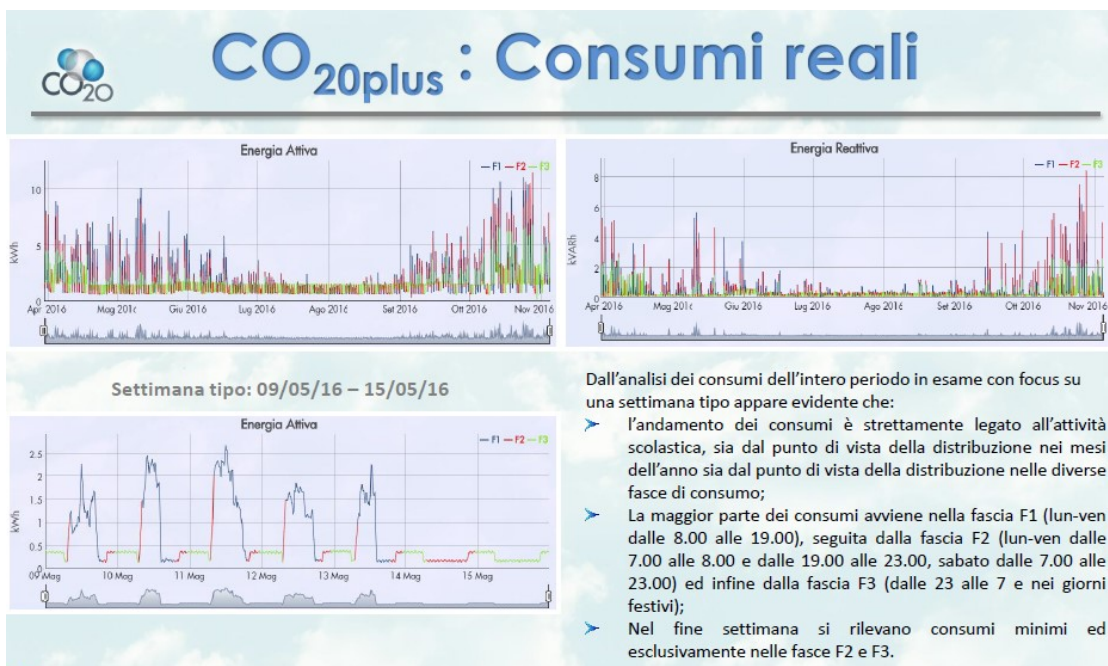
$CO_{20}$

$CO_{20plus}$ : Consumi reali

Energia Attiva

— F1 — F2 — F3

kWh

10

5

0

Apr 2016 Mag 2016 Giu 2016 Lug 2016 Ago 2016 Set 2016 Ott 2016 Nov 2016

Energia Reattiva

— F1 — F2 — F3

kVARh

8

6

4

2

0

Apr 2016 Mag 2016 Giu 2016 Lug 2016 Ago 2016 Set 2016 Ott 2016 Nov 2016

Settimana tipo: 09/05/16 – 15/05/16

Energia Attiva

— F1 — F2 — F3

kWh

2.5

2

1.5

1

0.5

09 Mag 10 Mag 11 Mag 12 Mag 13 Mag 14 Mag 15 Mag

Dall'analisi dei consumi dell'intero periodo in esame con focus su una settimana tipo appare evidente che:

➤ l'andamento dei consumi è strettamente legato all'attività scolastica, sia dal punto di vista della distribuzione nei mesi dell'anno sia dal punto di vista della distribuzione nelle diverse fasce di consumo;

➤ La maggior parte dei consumi avviene nella fascia F1 (lun-ven dalle 8.00 alle 19.00), seguita dalla fascia F2 (lun-ven dalle 7.00 alle 8.00 e dalle 19.00 alle 23.00, sabato dalle 7.00 alle 23.00) ed infine dalla fascia F3 (dalle 23 alle 7 e nei giorni festivi);

➤ Nel fine settimana si rilevano consumi minimi ed esclusivamente nelle fasce F2 e F3.